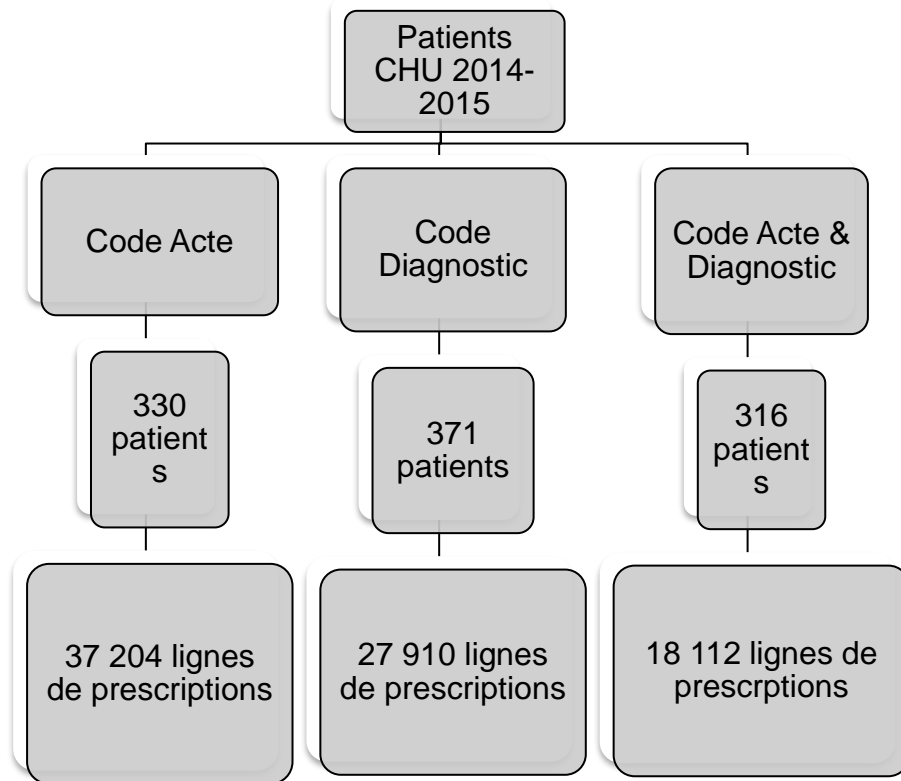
Patients CHU 2014-2015

Code Acte

Code Diagnostic

Code Acte & Diagnostic

330 patient s

371 patients

316 patient s

37 204 lignes de prescriptions

27 910 lignes de prescriptions

18 112 lignes de prescrptions